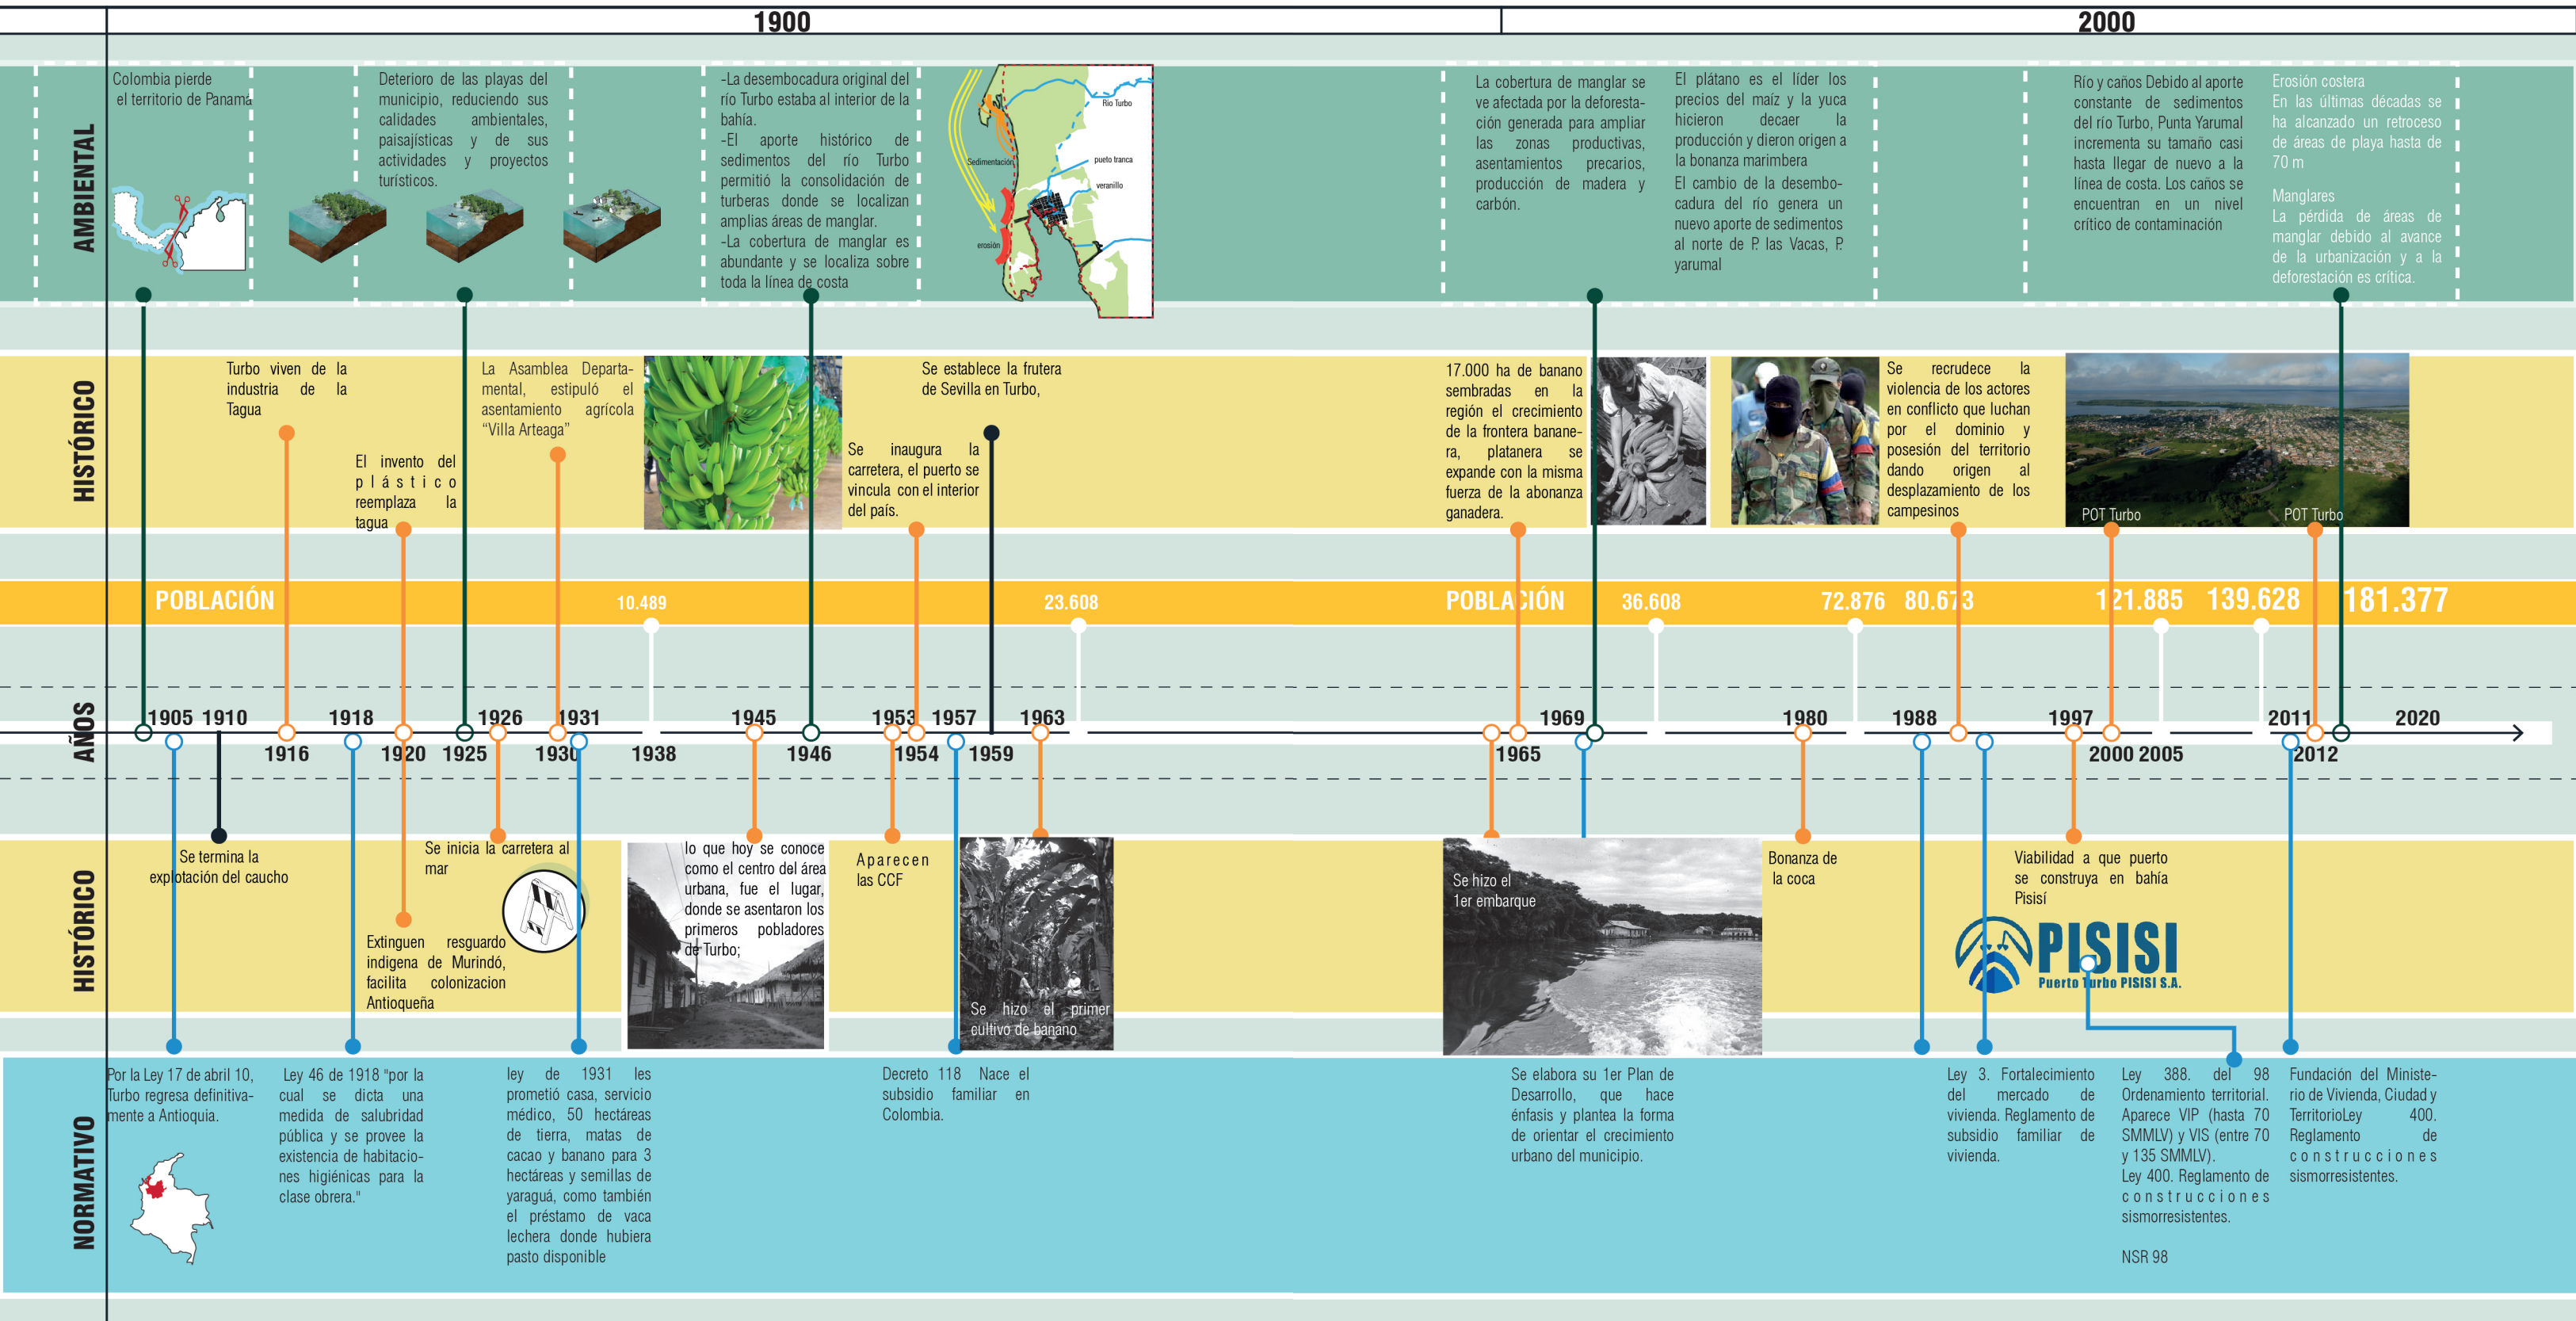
1900

2000

AMBIENTAL

Colombia pierde el territorio de Panama

Deterioro de las playas del municipio, reduciendo sus calidades ambientales, paisajísticas y de sus actividades y proyectos turísticos.

-La desembocadura original del río Turbo estaba al interior de la bahía.
-El aporte histórico de sedimentos del río Turbo permitió la consolidación de turberas donde se localizan amplias áreas de manglar.
-La cobertura de manglar es abundante y se localiza sobre toda la línea de costa

Rio Turbo
Sedimentación
pueto tranca
veranillo
erosión

La cobertura de manglar se ve afectada por la deforestación generada para ampliar las zonas productivas, asentamientos precarios, producción de madera y carbón.

El plátano es el líder los precios del maíz y la yuca hicieron decaer la producción y dieron origen a la bonanza marimbera
El cambio de la desembocadura del río genera un nuevo aporte de sedimentos al norte de P. las Vacas, P. yarumal

Río y caños Debido al aporte constante de sedimentos del río Turbo, Punta Yarumal incrementa su tamaño casi hasta llegar de nuevo a la línea de costa. Los caños se encuentran en un nivel crítico de contaminación

Erosión costera
En las últimas décadas se ha alcanzado un retroceso de áreas de playa hasta de 70 m

Manglares
La pérdida de áreas de manglar debido al avance de la urbanización y a la deforestación es crítica.

HISTÓRICO

Turbo viven de la industria de la Tagua

El invento del plástico reemplaza la tagua

La Asamblea Departamental, estipuló el asentamiento agrícola "Villa Arteaga"

Se establece la frutera de Sevilla en Turbo,

Se inaugura la carretera, el puerto se vincula con el interior del país.

17.000 ha de banano sembradas en la región el crecimiento de la frontera bananera, platanera se expande con la misma fuerza de la abonanza ganadera.

Se recrudece la violencia de los actores en conflicto que luchan por el dominio y posesión del territorio dando origen al desplazamiento de los campesinos

POT Turbo
POT Turbo

POBLACIÓN
10.489
23.608
POBLACIÓN
36.608
72.876
80.673
121.885
139.628
181.377

AÑOS
1905 1910 1916 1918 1920 1925 1926 1930 1931 1938 1945 1946 1953 1954 1957 1959 1963 1965 1969 1980 1988 1997 2000 2005 2011 2012 2020

HISTÓRICO

Se termina la explotación del caucho

Se inicia la carretera al mar

Extinguen resguardo indigena de Murindó, facilita colonizacion Antioqueña

lo que hoy se conoce como el centro del área urbana, fue el lugar, donde se asentaron los primeros pobladores de Turbo;

Aparecen las CCF

Se hizo el primer cultivo de banano

Se hizo el 1er embarque

Bonanza de la coca

Viabilidad a que puerto se construya en bahía Pisisí

PISISI
Puerto Turbo PISISI S.A.

NORMATIVO

Por la Ley 17 de abril 10, Turbo regresa definitivamente a Antioquia.

Ley 46 de 1918 "por la cual se dicta una medida de salubridad pública y se provee la existencia de habitaciones higiénicas para la clase obrera."

ley de 1931 les prometió casa, servicio médico, 50 hectáreas de tierra, matas de cacao y banano para 3 hectáreas y semillas de yaraguá, como también el préstamo de vaca lechera donde hubiera pasto disponible

Decreto 118 Nace el subsidio familiar en Colombia.

Se elabora su 1er Plan de Desarrollo, que hace énfasis y plantea la forma de orientar el crecimiento urbano del municipio.

Ley 3. Fortalecimiento del mercado de vivienda. Reglamento de subsidio familiar de vivienda.

Ley 388. del 98 Ordenamiento territorial. Aparece VIP (hasta 70 SMMLV) y VIS (entre 70 y 135 SMMLV).
Ley 400. Reglamento de construcciones sismorresistentes.

NSR 98

Fundación del Ministerio de Vivienda, Ciudad y TerritorioLey 400. Reglamento de construcciones sismorresistentes.